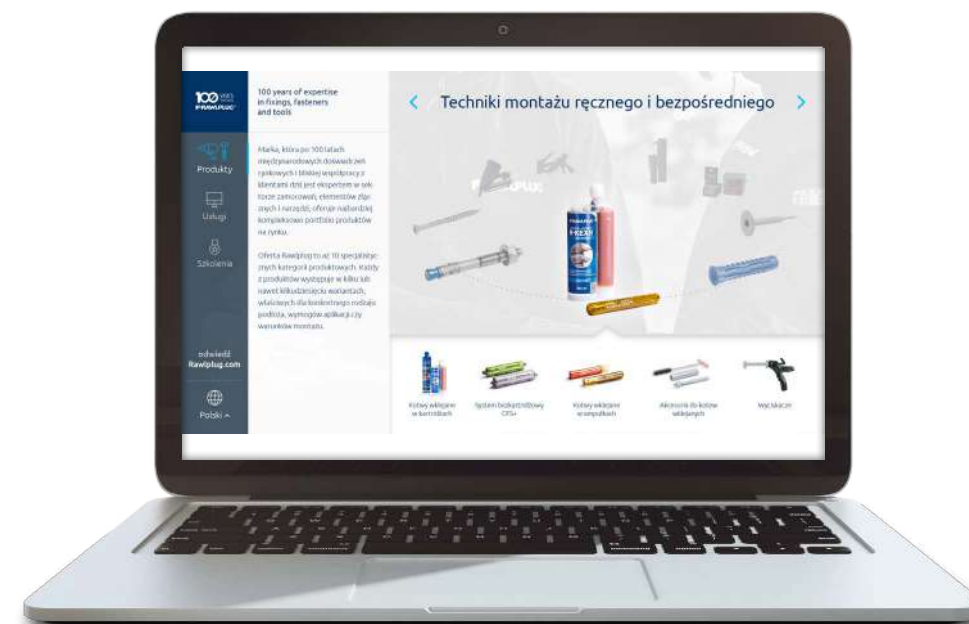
100 YEARS RAWLPLUG

100 years of expertise in fixings, fasteners and tools

Produkty

Usługi

Szkolenia

Marka, która po 100 latach międzynarodowych doświadczeń rynkowych i bliskiej współpracy z klientami dziś jest ekspertem w sektorze zamocowań, elementów złącznych i narzędzi, oferuje najbardziej kompleksowe portfolio produktów na rynku.

Oferta Rawlplug to aż 10 specjalistycznych kategorii produktowych. Każdy z produktów występuje w kilku lub nawet kilkudziesięciu wariantach, właściwych dla konkretnego rodzaju podłoża, wymogów aplikacji czy warunków montażu.

odwiedź Rawlplug.com

Polski

Techniki montażu ręcznego i bezpośredniego

Kotwy wklejane w kartridżach

System bezkartridżowy CFS+

Kotwy wklejane w ampułkach

Akcesoria do kotew wklejanych

Wyciskacze